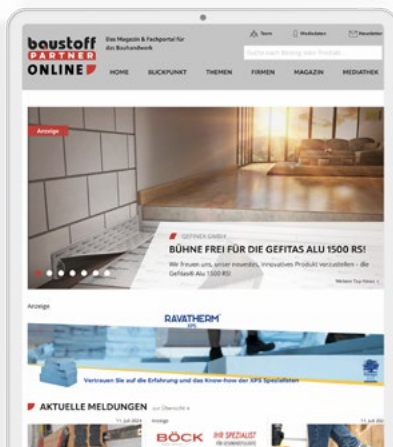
baustoff PARTNER ONLINE

Das Magazin & Fachportal für das Bauhandwerk

Team
Mediadaten
Newsletter

Suche nach Beitrag oder Produkt...

HOME
BLICKPUNKT
THEMEN
FIRMEN
MAGAZIN
MEDIATHEK

Anzeige

GEFINEX GMBH

BÜHNE FREI FÜR DIE GEFITAS ALU 1500 RS!

Wir freuen uns, unser neuestes, innovatives Produkt vorzustellen – die Gefitas® Alu 1500 RS!

Weitere Top-News

Anzeige

RAVATHERM XPS

Vertrauen Sie auf die Erfahrung und das Know-how der XPS Spezialisten

AKTUELLE MELDUNGEN

11. Juli 2024

Anzeige

BÖCK IHR SPEZIALIST

11. Juli 2024